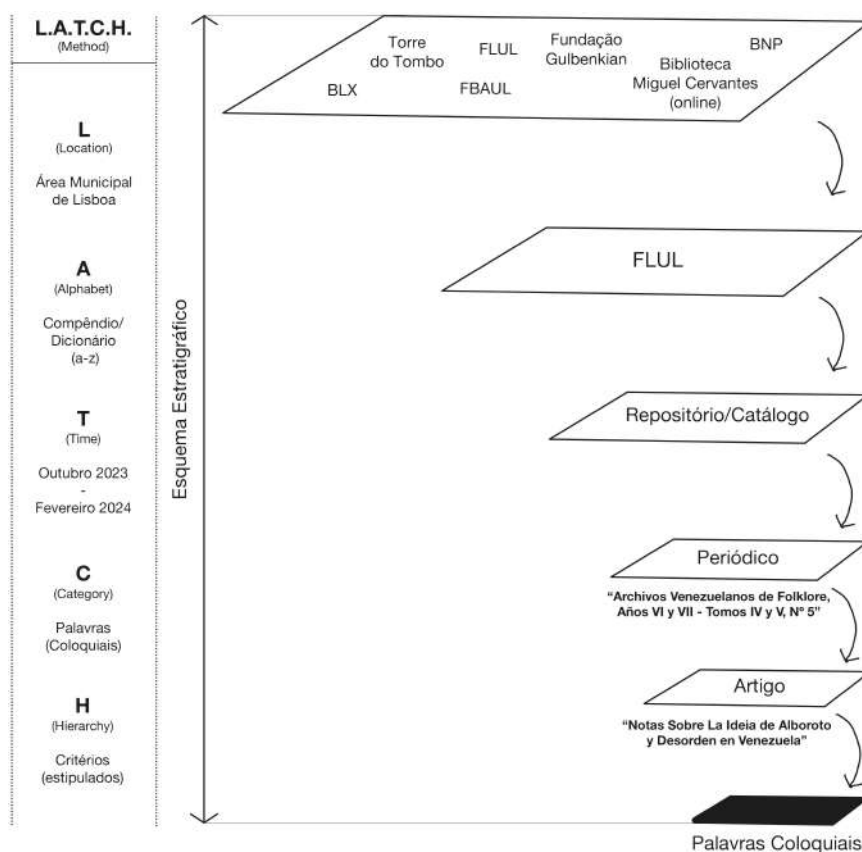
L.A.T.C.H.
(Method)

L
(Location)
Área Municipal de Lisboa

A
(Alphabet)
Compêndio/ Dicionário (a-z)

T
(Time)
Outubro 2023 - Fevereiro 2024

C
(Category)
Palavras (Coloquiais)

H
(Hierarchy)
Critérios (estipulados)

Esquema Estratigráfico

Torre do Tombo
FLUL
Fundação Gulbenkian
BNP
BLX
FBAUL
Biblioteca Miguel Cervantes (online)

FLUL

Repositório/Catálogo

Periódico
"Archivos Venezuelanos de Folklore, Años VI y VII - Tomos IV y V, Nº 5"

Artigo
"Notas Sobre La Ideia de Alboroto y Desorden en Venezuela"

Palavras Coloquiais